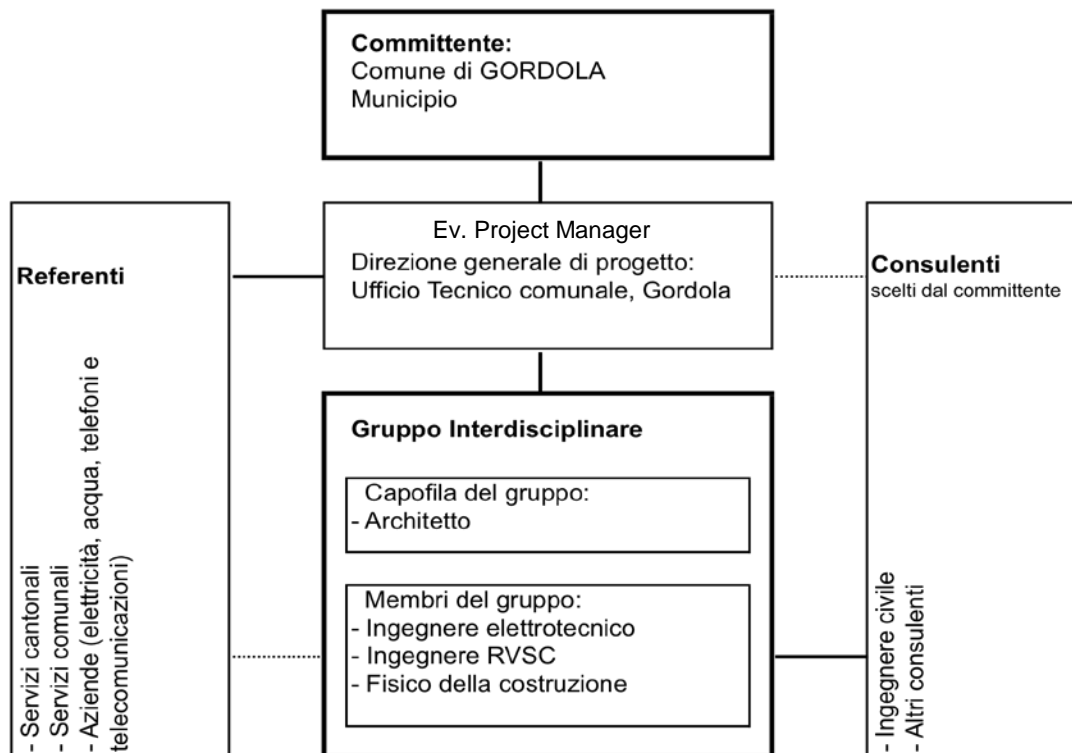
**Committente:**
Comune di GORDOLA
Municipio

Ev. Project Manager
Direzione generale di progetto:
Ufficio Tecnico comunale, Gordola

**Referenti**

- Servizi cantonali
- Servizi comunali
- Aziende (elettricità, acqua, telefoni e telecomunicazioni)

**Consulenti**
scelti dal committente

- Ingegnere civile
- Altri consulenti

**Gruppo Interdisciplinare**

Capofila del gruppo:
- Architetto

Membri del gruppo:
- Ingegnere elettrotecnico
- Ingegnere RVSC
- Fisico della costruzione